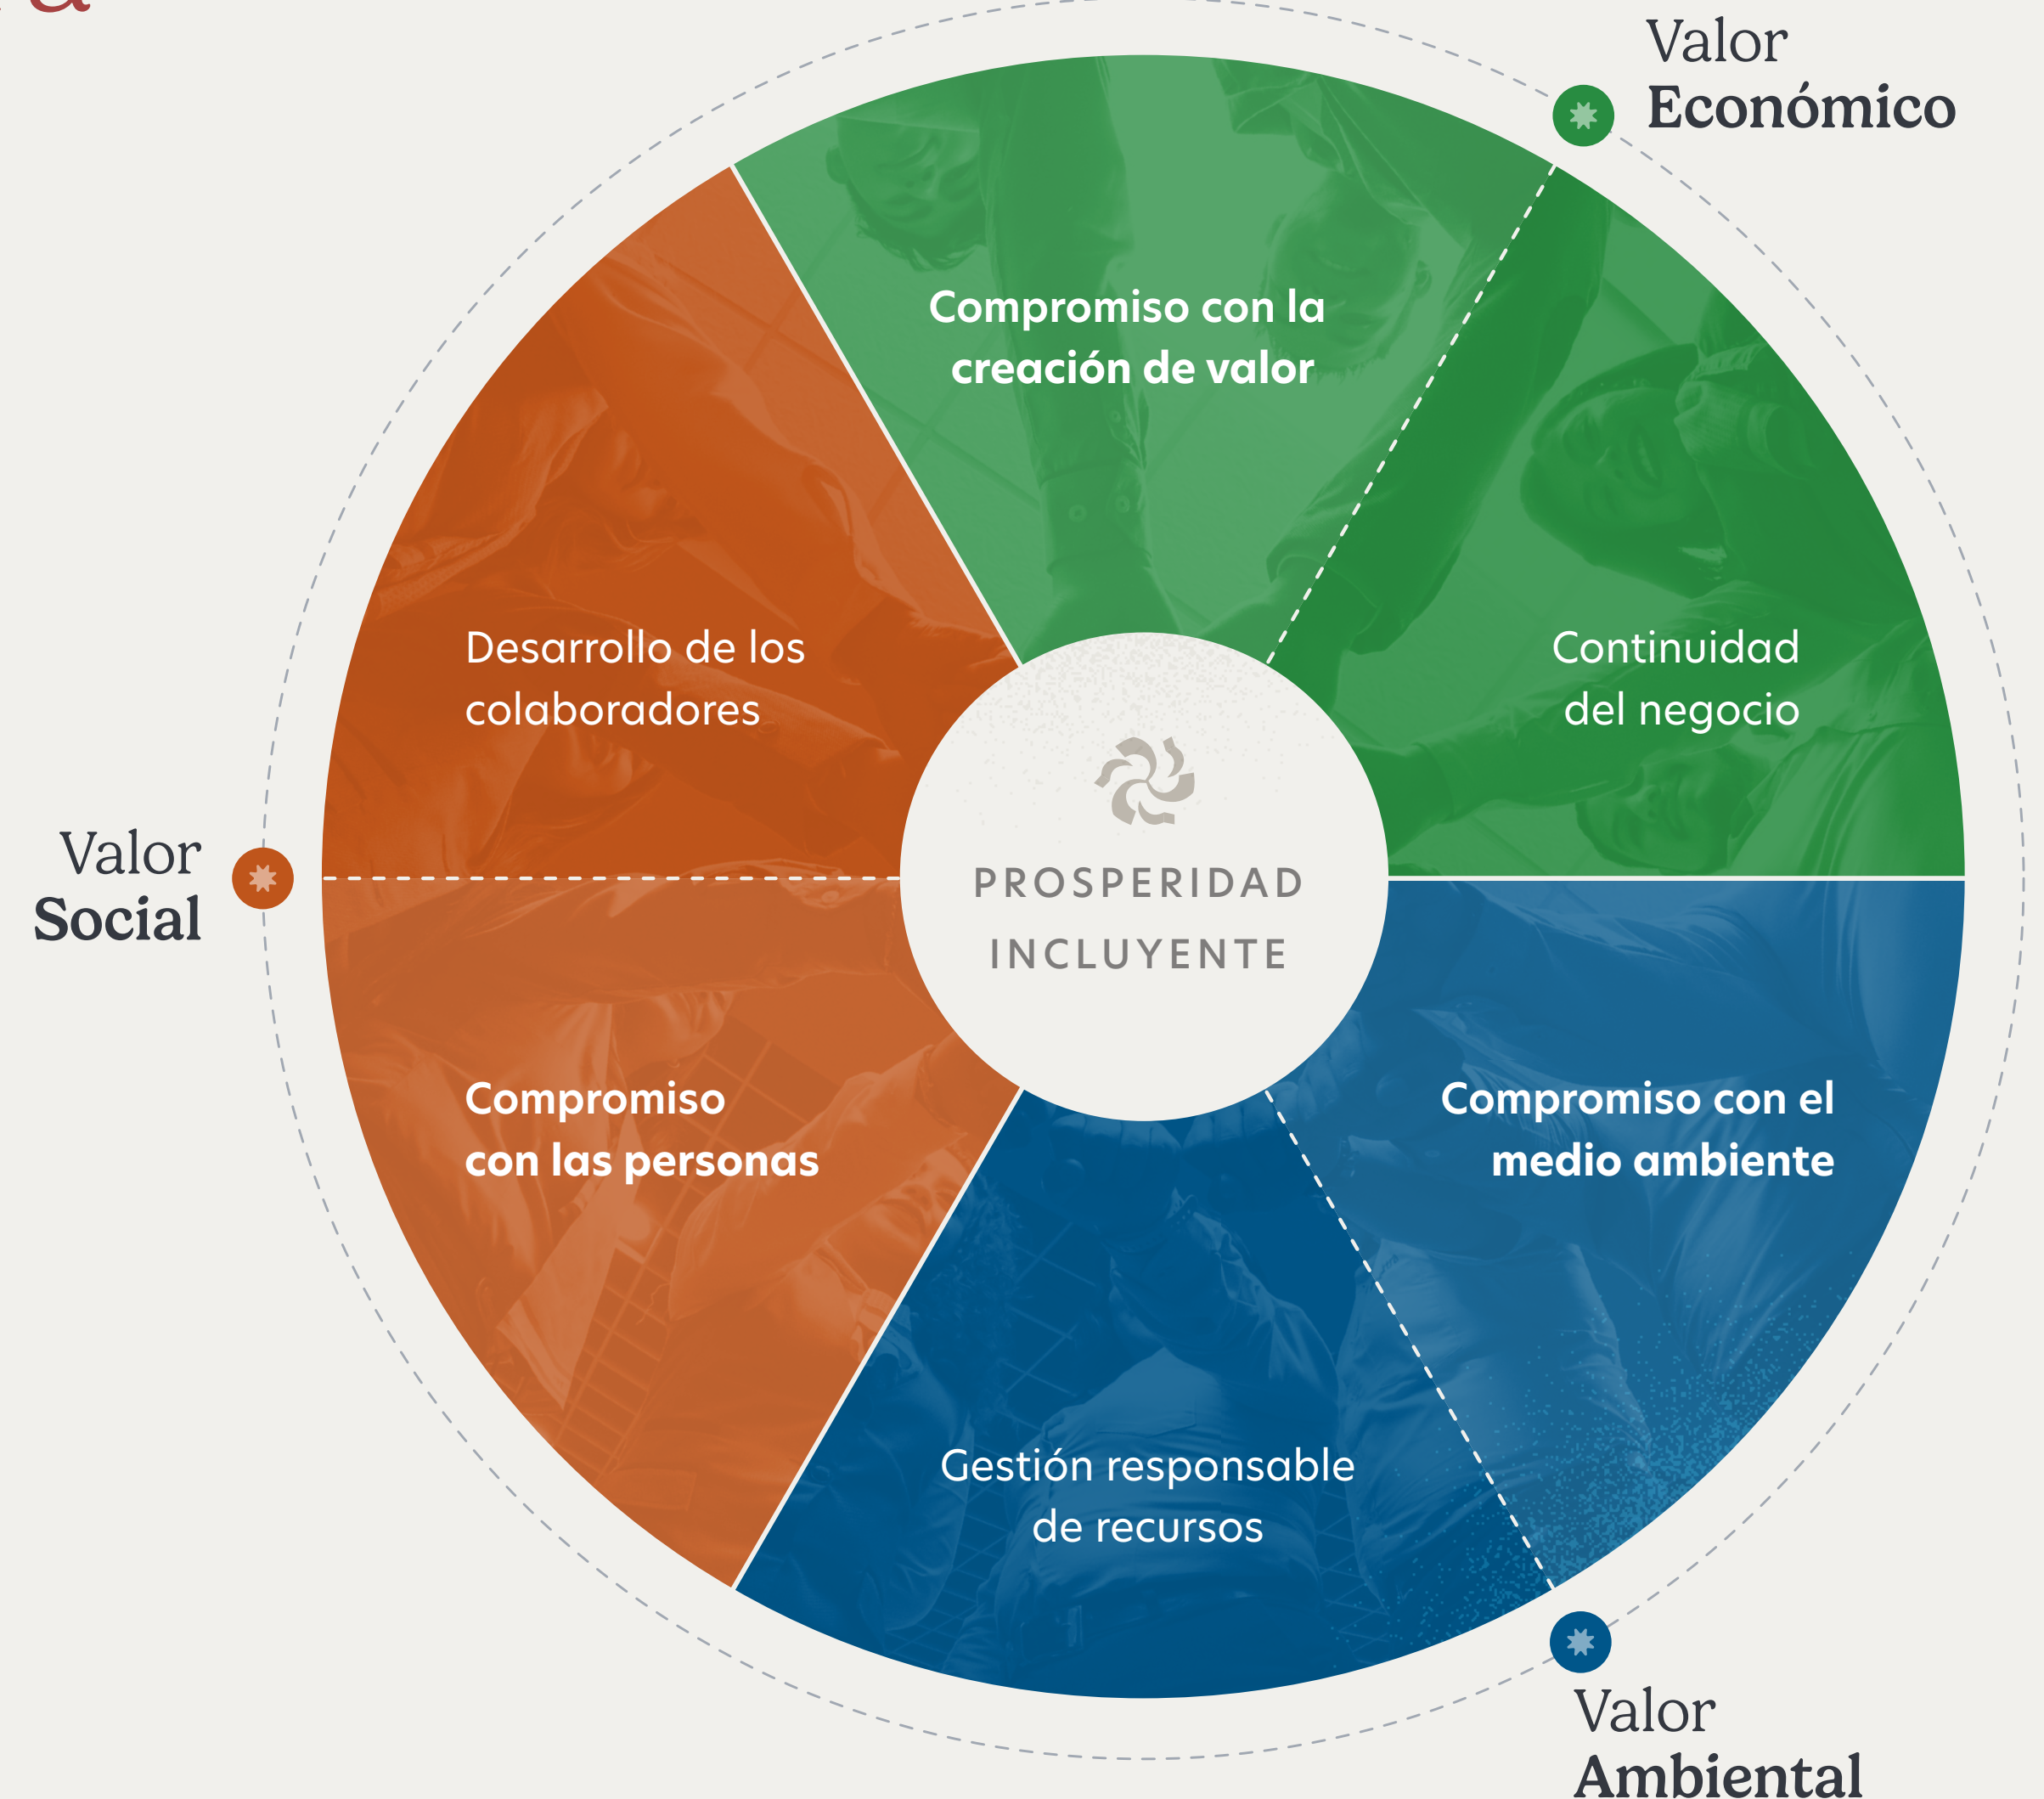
Valor
Económico

Compromiso con la creación de valor

Continuidad del negocio

Desarrollo de los colaboradores

Valor
Social

PROSPERIDAD
INCLUYENTE

Compromiso con las personas

Compromiso con el medio ambiente

Gestión responsable de recursos

Valor
Ambiental